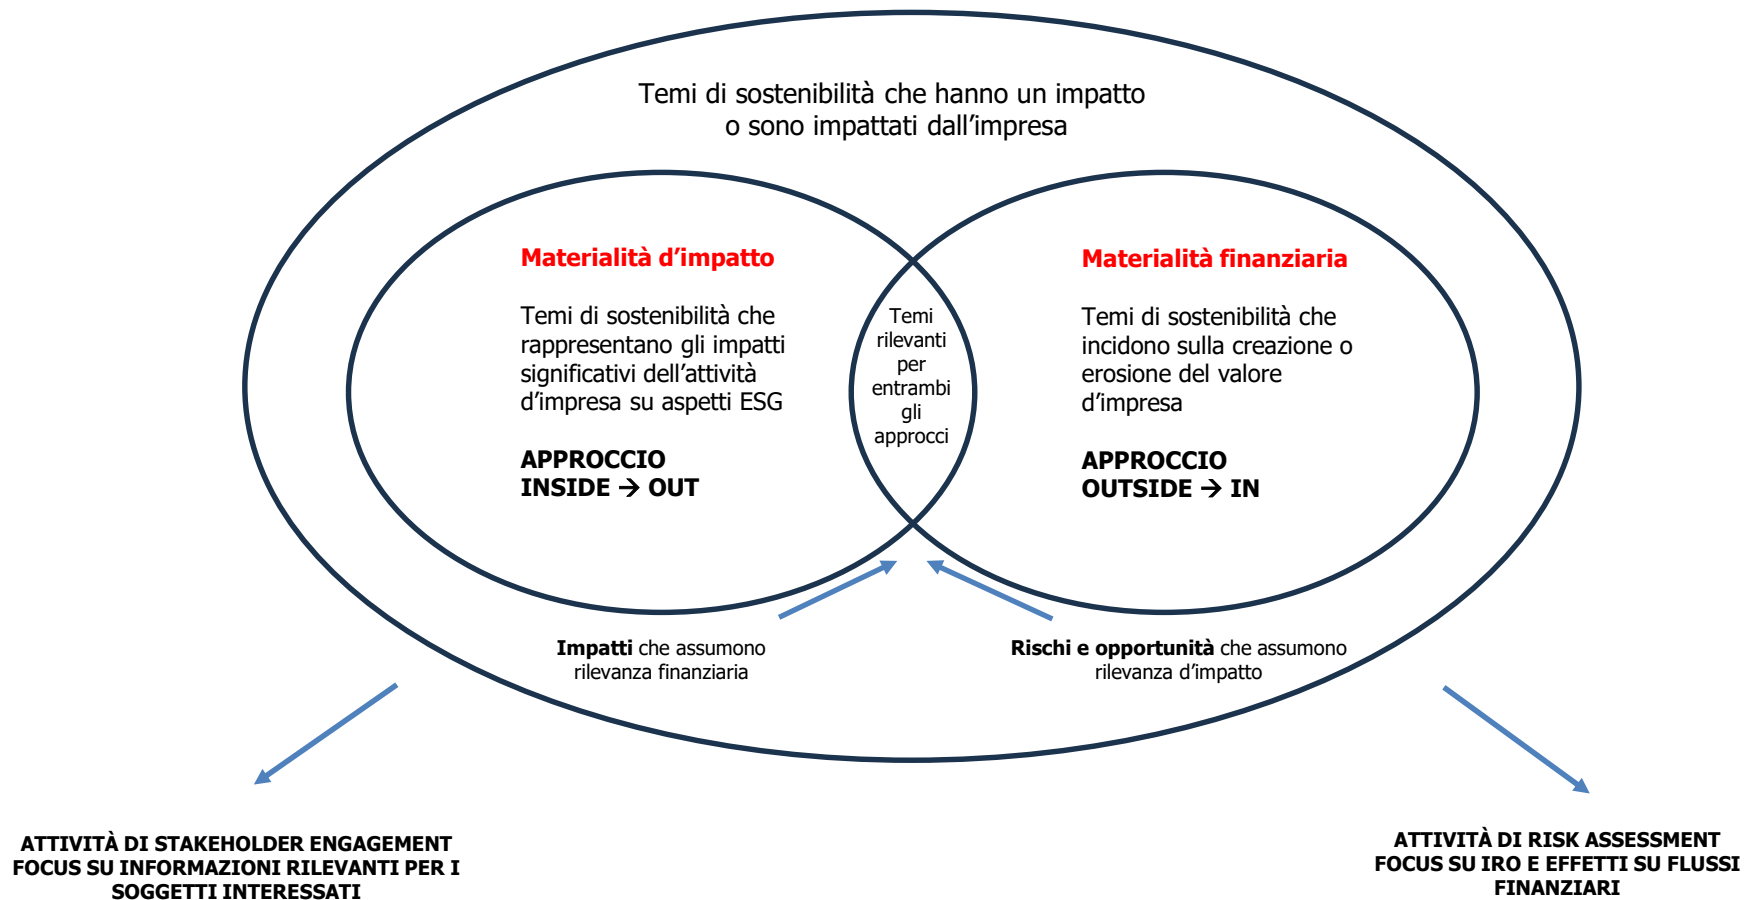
Temi di sostenibilità che hanno un impatto o sono impattati dall'impresa

Materialità d'impatto

Temi di sostenibilità che rappresentano gli impatti significativi dell'attività d'impresa su aspetti ESG

APPROCCIO
INSIDE → OUT

Temi rilevanti per entrambi gli approcci

Materialità finanziaria

Temi di sostenibilità che incidono sulla creazione o erosione del valore d'impresa

APPROCCIO
OUTSIDE → IN

**Impatti** che assumono rilevanza finanziaria

**Rischi e opportunità** che assumono rilevanza d'impatto

ATTIVITÀ DI STAKEHOLDER ENGAGEMENT
FOCUS SU INFORMAZIONI RILEVANTI PER I SOGGETTI INTERESSATI

ATTIVITÀ DI RISK ASSESSMENT
FOCUS SU IRO E EFFETTI SU FLUSSI FINANZIARI